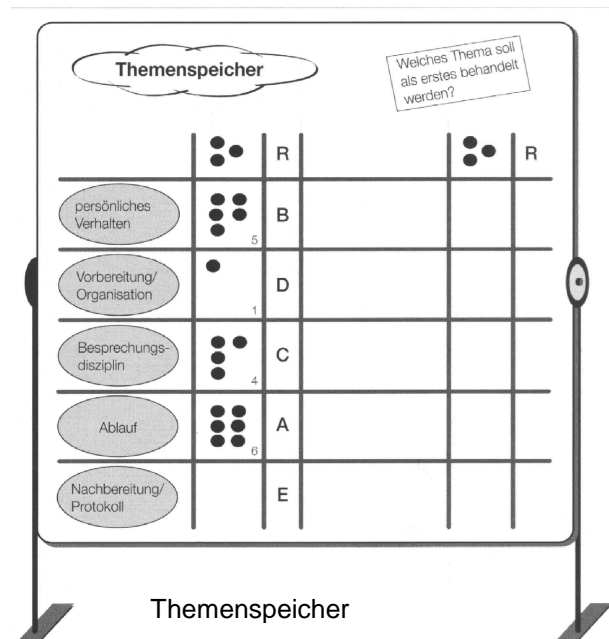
Themenspeicher

Weiches Thema soll als erstes behandelt werden?

|  |  | R |  |  | R |
|---|---|---|---|---|---|
| persönliches Verhalten | 5 | B |  |  |  |
| Vorbereitung/ Organisation | 1 | D |  |  |  |
| Besprechungsdisziplin | 4 | C |  |  |  |
| Ablauf | 6 | A |  |  |  |
| Nachbereitung/ Protokoll |  | E |  |  |  |

Themenspeicher